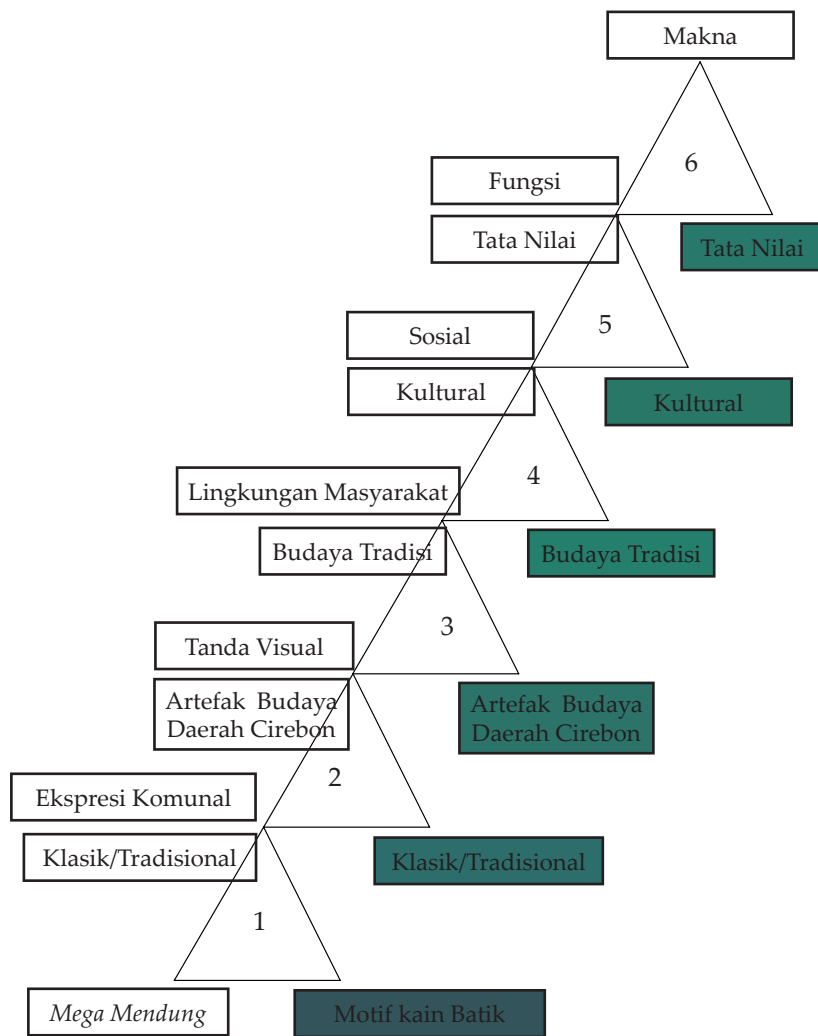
Makna

6

Fungsi

Tata Nilai

Tata Nilai

Sosial

5

Kultural

Kultural

4

Lingkungan Masyarakat

Budaya Tradisi

Budaya Tradisi

3

Tanda Visual

Artefak Budaya Daerah Cirebon

Artefak Budaya Daerah Cirebon

2

Ekspresi Komunal

Klasik/Tradisional

Klasik/Tradisional

1

*Mega Mendung*

Motif kain Batik